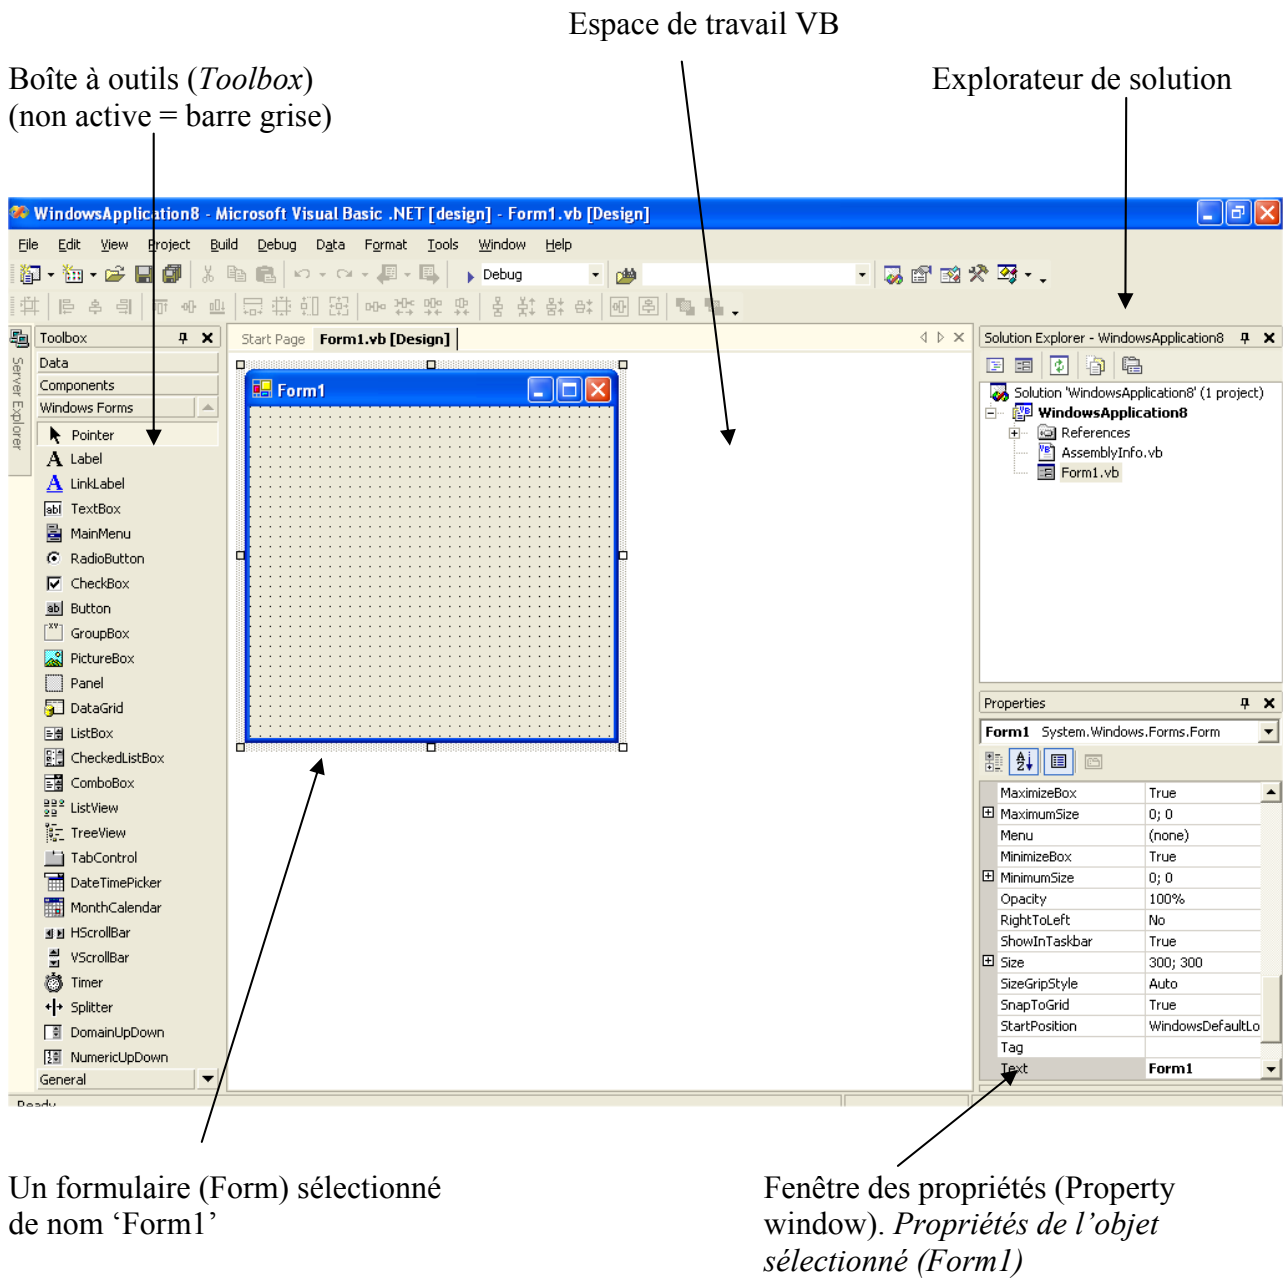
Espace de travail VB

Boîte à outils (*Toolbox*)
(non active = barre grise)

Explorateur de solution

WindowsApplication8 - Microsoft Visual Basic .NET [design] - Form1.vb [Design]

File Edit View Project Build Debug Data Format Tools Window Help

Debug

Server Explorer

Toolbox

Data

Components

Windows Forms

Pointer
Label
LinkLabel
TextBox
MainMenu
RadioButton
CheckBox
Button
GroupBox
PictureBox
Panel
DataGrid
ListBox
CheckedListBox
ComboBox
ListView
TreeView
TabControl
DateTimePicker
MonthCalendar
HScrollBar
VScrollBar
Timer
Splitter
DomainUpDown
NumericUpDown

General

Start Page Form1.vb [Design]

Form1

Solution Explorer - WindowsApplication8

Solution 'WindowsApplication8' (1 project)
WindowsApplication8
References
AssemblyInfo.vb
Form1.vb

Properties

Form1 System.Windows.Forms.Form

| | |
|---|---|
| MaximizeBox | True |
| MaximumSize | 0; 0 |
| Menu | (none) |
| MinimizeBox | True |
| MinimumSize | 0; 0 |
| Opacity | 100% |
| RightToLeft | No |
| ShowInTaskbar | True |
| Size | 300; 300 |
| SizeGripStyle | Auto |
| SnapToGrid | True |
| StartPosition | WindowsDefaultLo |
| Tag | |
| Text | Form1 |

Ready

Un formulaire (Form) sélectionné de nom ‘Form1’

Fenêtre des propriétés (Property window). *Propriétés de l’objet sélectionné (Form1)*